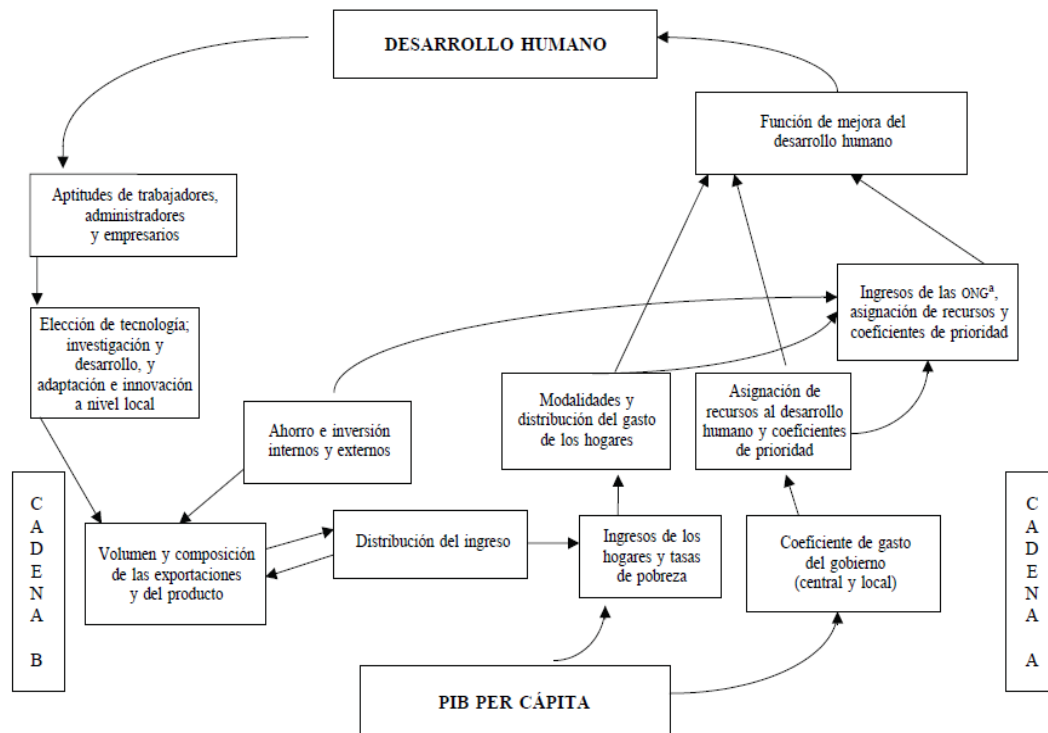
DESARROLLO HUMANO

Función de mejora del desarrollo humano

Aptitudes de trabajadores, administradores y empresarios

Ingresos de las ONG$^{a}$, asignación de recursos y coeficientes de prioridad

Elección de tecnología; investigación y desarrollo, y adaptación e innovación a nivel local

Modalidades y distribución del gasto de los hogares

Asignación de recursos al desarrollo humano y coeficientes de prioridad

Ahorro e inversión internos y externos

C
A
D
E
N
A
B

Volumen y composición de las exportaciones y del producto

Distribución del ingreso

Ingresos de los hogares y tasas de pobreza

Coeficiente de gasto del gobierno (central y local)

C
A
D
E
N
A
A

PIB PER CÁPITA